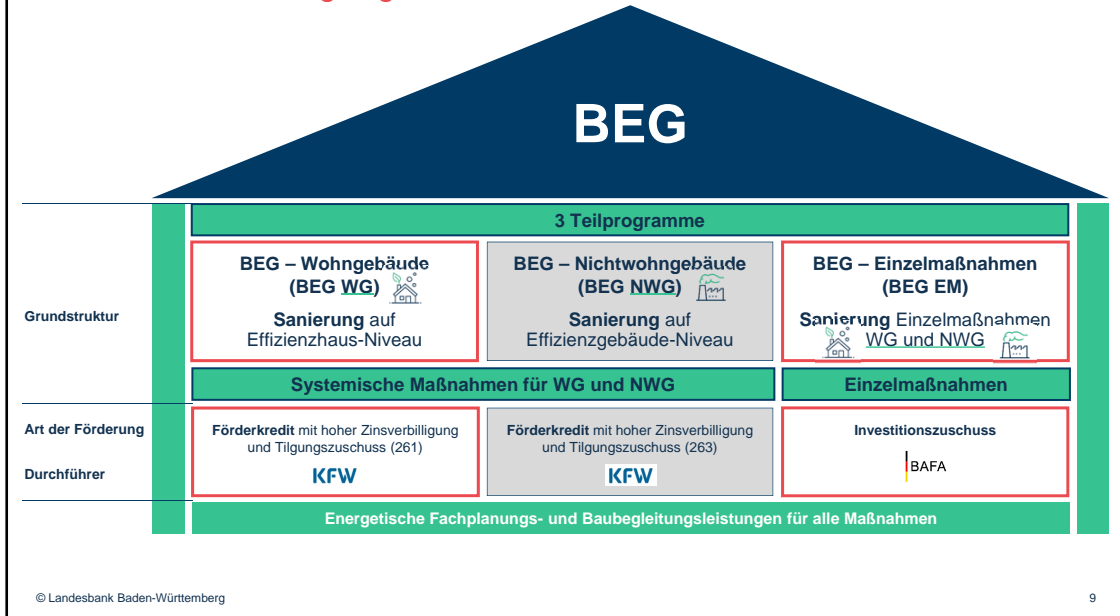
BEG

3 Teilprogramme

Grundstruktur

BEG – Wohngebäude (BEG WG)

Sanierung auf Effizienzhaus-Niveau

BEG – Nichtwohngebäude (BEG NWG)

Sanierung auf Effizienzgebäude-Niveau

BEG – Einzelmaßnahmen (BEG EM)

Sanierung Einzelmaßnahmen WG und NWG

Systemische Maßnahmen für WG und NWG

Einzelmaßnahmen

Art der Förderung

Durchführer

Förderkredit mit hoher Zinsverbilligung und Tilgungszuschuss (261)

KFW

Förderkredit mit hoher Zinsverbilligung und Tilgungszuschuss (263)

KFW

Investitionszuschuss

BAFA

Energetische Fachplanungs- und Baubegleitungsleistungen für alle Maßnahmen

© Landesbank Baden-Württemberg

9